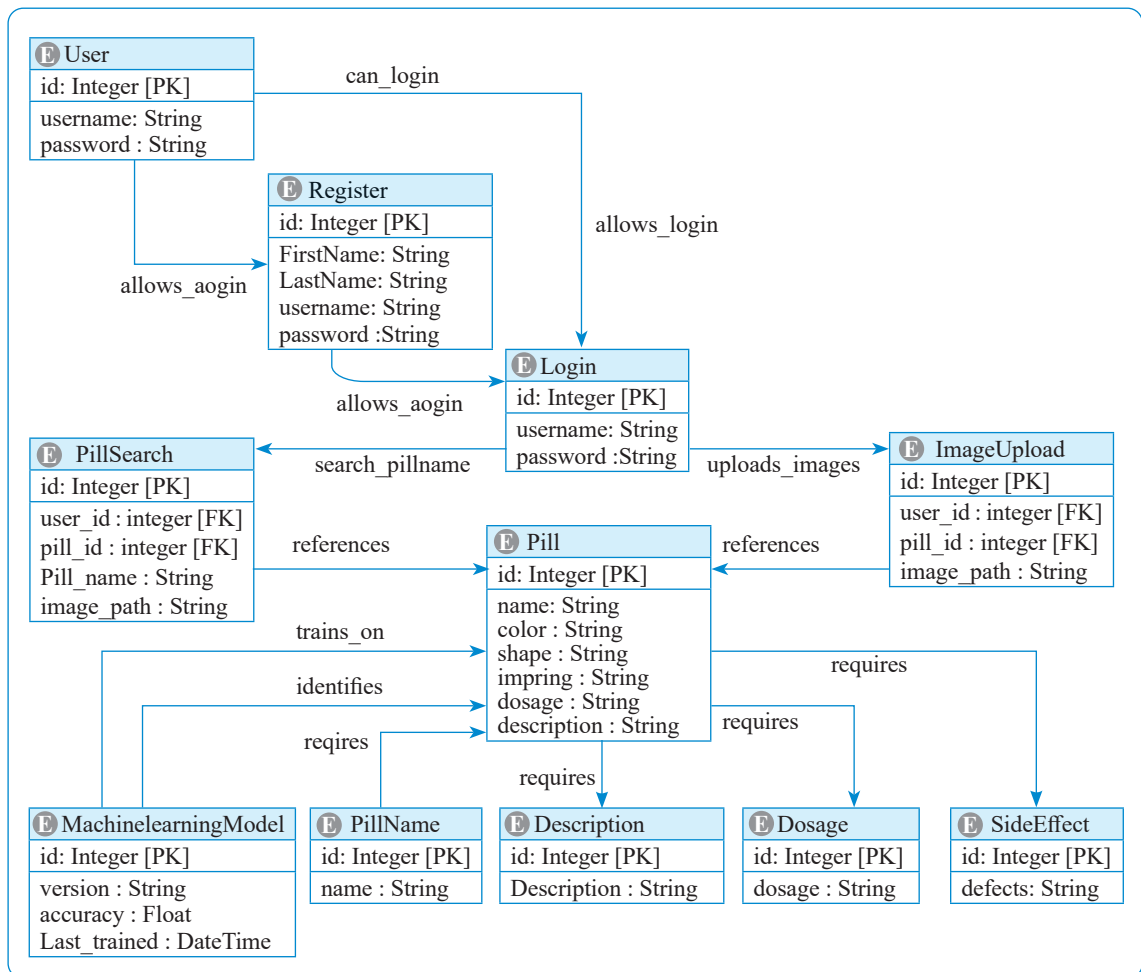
E User
id: Integer [PK]
username: String
password : String

can_login

E Register
id: Integer [PK]
FirstName: String
LastName: String
username: String
password :String

allows_login

allows_aogin

E Login
id: Integer [PK]
username: String
password :String

allows_aogin

E PillSearch
id: Integer [PK]
user_id : integer [FK]
pill_id : integer [FK]
Pill_name : String
image_path : String

search_pillname

uploads_images

E ImageUpload
id: Integer [PK]
user_id : integer [FK]
pill_id : integer [FK]
image_path : String

references

E Pill
id: Integer [PK]
name: String
color : String
shape : String
impring : String
dosage : String
description : String

references

trains_on

identifies

reqires

requires

requires

requires

E MachinelearningModel
id: Integer [PK]
version : String
accuracy : Float
Last_trained : DateTime

E PillName
id: Integer [PK]
name : String

E Description
id: Integer [PK]
Description : String

E Dosage
id: Integer [PK]
dosage : String

E SideEffect
id: Integer [PK]
defects: String